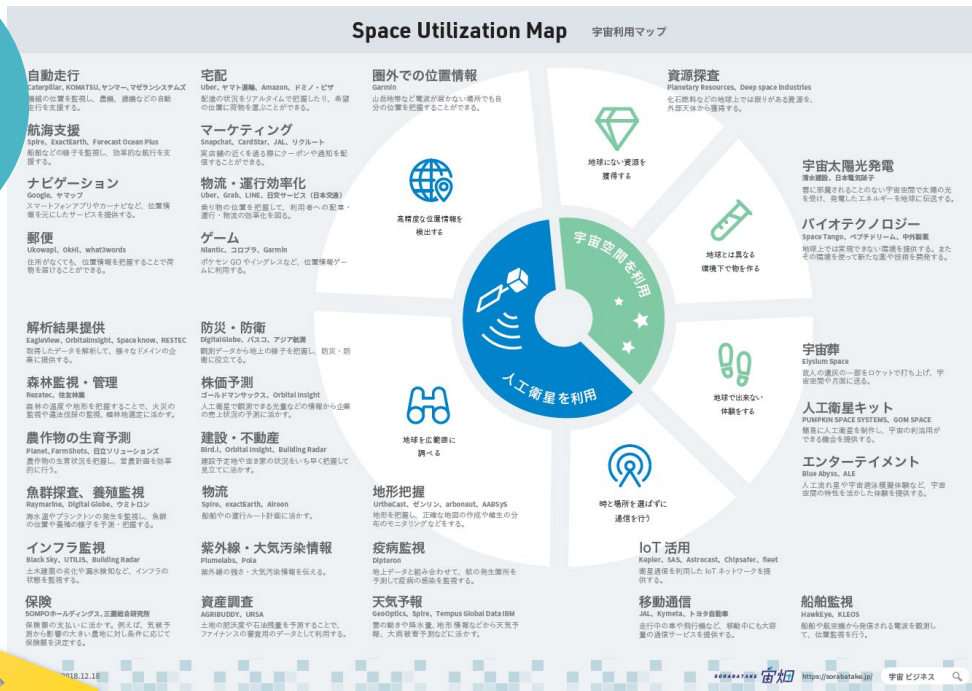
Space Utilization Map 宇宙利用マップ

自動走行
Caterpillar, KOMATSU, ヤンマー, マゼランシステムズ
機械の位置を把握し、農機、建機などの自動走行を支援する。

航海支援
Spire, ExactEarth, Forecast Ocean Plus
船舶などの様子を監視し、効率的な航行を支援する。

ナビゲーション
Google, ヤマップ
スマートフォンアプリやカーナビなど、位置情報を元にしたサービスを提供する。

郵便
Ukowapi, OKHI, what3words
住所がなくても、位置情報を把握することで荷物を届けることができる。

宅配
Uber, ヤマト運輸, Amazon, ドミノ・ピザ
配達の状況をリアルタイムで把握したり、希望の位置に荷物を運ぶことができる。

マーケティング
Snapchat, CardStar, JAL, リクルート
実店舗の近くを通る際にクーポンや通知を配信することができる。

物流・運行効率化
Uber, Grab, LINE, 日交サービス（日本交通）
乗り物の位置を把握して、利用者への配車・運行・物流の効率化を図る。

ゲーム
Niantic, コロプラ, Garmin
ポケモン GO やイングレスなど、位置情報ゲームに利用する。

圏外での位置情報
Garmin
山岳地帯など電波が届かない場所でも自分の位置を把握することができる。

資源探査
Planetary Resources, Deep space Industries
化石燃料などの地球上では限りがある資源を、外部天体から獲得する。

高精度な位置情報を検出する

地球にない資源を獲得する

宇宙空間を利用

地球とは異なる環境下で物を作る

人工衛星を利用

宇宙太陽光発電
清水建設, 日本電気硝子
雲に影響されることのない宇宙空間で太陽の光を受け、発電したエネルギーを地球に伝送する。

バイオテクノロジー
Space Tango, ペプチドリーム, 中外製薬
地球上では実現できない環境を提供する。またその環境を使って新たな薬や技術を開発する。

解析結果提供
EagleView, OrbitalInsight, Space know, RESTEC
取得したデータを解析して、様々なドメインの企業に提供する。

森林監視・管理
Rezatec, 住友林業
森林の温度や地形を把握することで、火災の監視や違法伐採の監視、植林地選定に活かす。

農作物の生育予測
Planet, FarmShots, 日立ソリューションズ
農作物の生育状況を把握し、営農計画を効率的に行う。

魚群探査、養殖監視
Raymarine, Digital Globe, ウミトロン
海水温やプランクトンの発生を監視し、魚群の位置や養殖の様子を予測・把握する。

インフラ監視
Black Sky, UTILIS, Building Radar
土木建築の劣化や漏水検知など、インフラの状態を監視する。

保険
SOMPOホールディングス, 三菱総合研究所
保険業の支払いに活かす。例えば、気候予測から影響の大きい農地に対し条件に応じて保険額を決定する。

防災・防衛
DigitalGlobe, パスコ, アジア航測
観測データから地上の様子を把握し、防災・防衛に役立てる。

株価予測
ゴールドマンサックス, Orbital Insight
人工衛星で観測できる光量などの情報から企業の売上状況の予測に活かす。

建設・不動産
Bird.i, Orbital Insight, Building Radar
建設予定地や空き家の状況をいち早く把握して見立てに活かす。

物流
Spire, exactEarth, Alreon
船舶や車の運行ルート計画に活かす。

紫外線・大気汚染情報
Plumelabs, Pola
紫外線の強さ・大気汚染情報を伝える。

資産調査
AGRIBUDDY, URSA
土地の肥沃度や石油残量を予測することで、ファイナンスの審査用のデータとして利用する。

地球を広範囲に調べる

時と場所を選ばずに通信を行う

地球で出来ない体験をする

宇宙葬
Elysium Space
故人の遺灰の一部をロケットで打ち上げ、宇宙空間や月面に送る。

人工衛星キット
PUMPKIN SPACE SYSTEMS, GOM SPACE
簡易に人工衛星を制作し、宇宙の利活用ができる機会を提供する。

エンターテイメント
Blue Abyss, ALE
人工流れ星や宇宙遊泳模擬体験など、宇宙空間の特性を活かした体験を提供する。

地形把握
UrtheCast, ゼンリン, arbonaut, AABSyS
地形を把握し、正確な地図の作成や植生の分布のモニタリングなどをする。

疫病監視
Dipteron
地上データと組み合わせて、蚊の発生箇所を予測して疫病の感染を監視する。

天気予報
GeoOptics, Spire, Tempus Global Data IBM
雲の動きや降水量、地形情報などから天気予報、大雨被害予測などに活かす。

IoT 活用
Kepler, SAS, Astrocast, Chipsafer, fleet
衛星通信を利用した IoT ネットワークを提供する。

移動通信
JAL, Kymeta, トヨタ自動車
走行中の車や飛行機など、移動中にも大容量の通信サービスを提供する。

船舶監視
HawkEye, KLEOS
船舶や航空機から発信される電波を観測して、位置監視を行う。

2018.12.18
SORABATAKE 宙畑 https://sorabatake.jp/ 宇宙 ビジネス